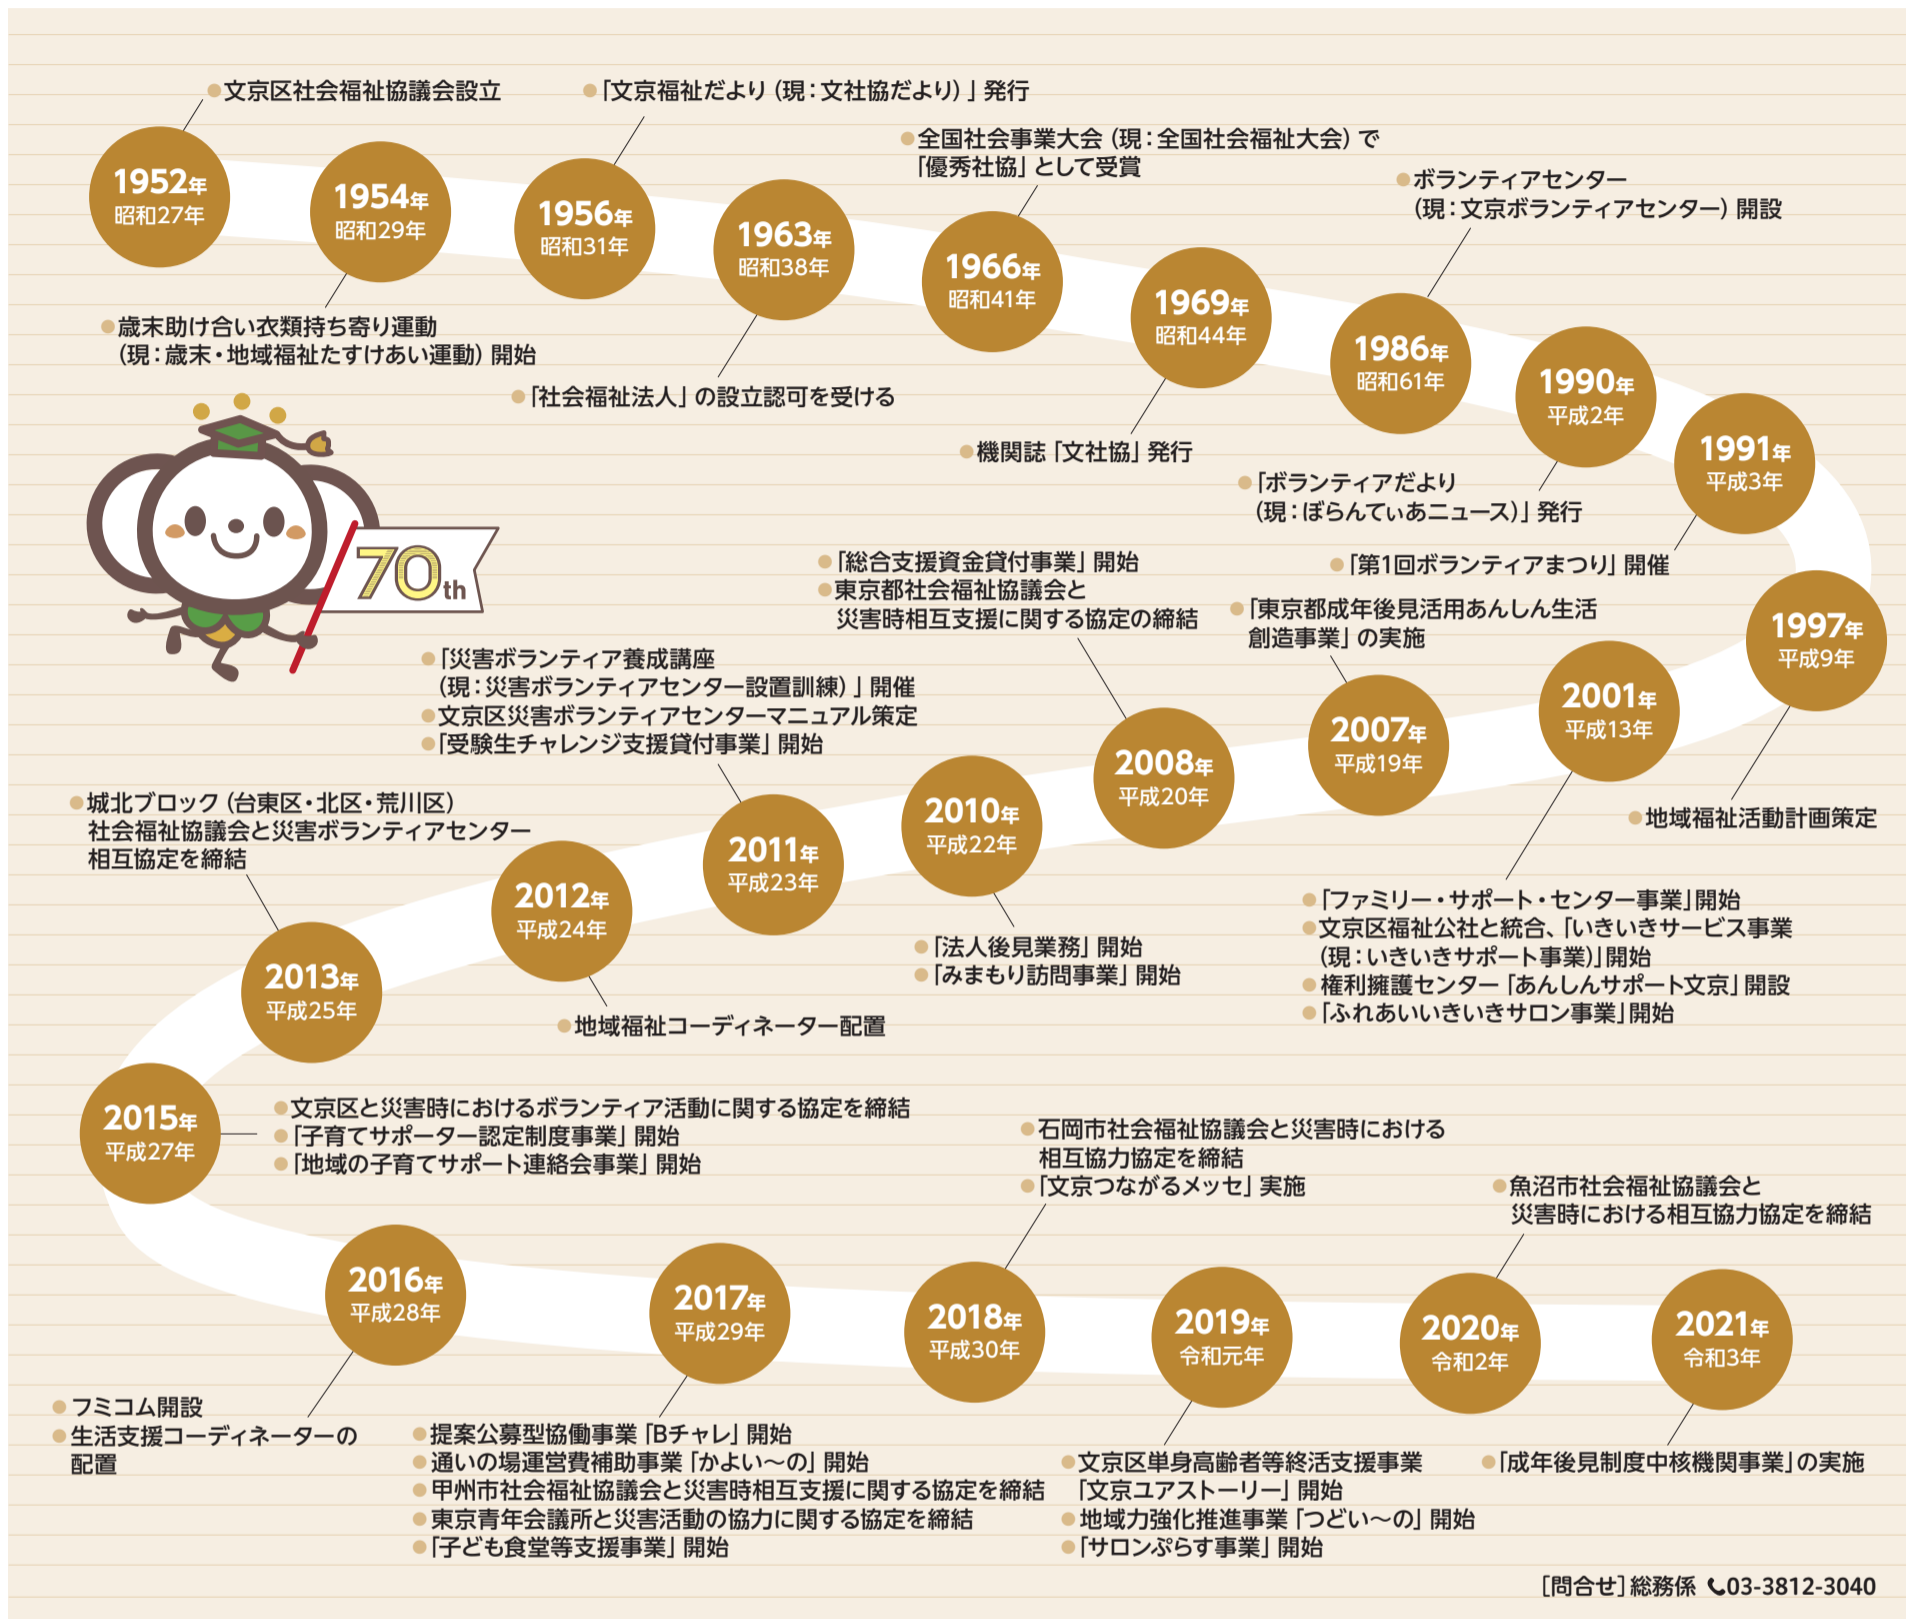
●文京区社会福祉協議会設立

1952年
昭和27年

1954年
昭和29年

●歳末助け合い衣類持ち寄り運動
（現：歳末・地域福祉たすけあい運動）開始

●「文京福祉だより（現：文社協だより）」発行

1956年
昭和31年

1963年
昭和38年

●「社会福祉法人」の設立認可を受ける

●全国社会事業大会（現：全国社会福祉大会）で「優秀社協」として受賞

1966年
昭和41年

1969年
昭和44年

●機関誌「文社協」発行

●ボランティアセンター
（現：文京ボランティアセンター）開設

1986年
昭和61年

1990年
平成2年

●「ボランティアだより
（現：ぼらんてぃあニュース）」発行

1991年
平成3年

●「第1回ボランティアまつり」開催

70th

1997年
平成9年

●地域福祉活動計画策定

2001年
平成13年

●「ファミリー・サポート・センター事業」開始
●文京区福祉公社と統合、「いきいきサービス事業
（現：いきいきサポート事業）」開始
●権利擁護センター「あんしんサポート文京」開設
●「ふれあいいきいきサロン事業」開始

●「東京都成年後見活用あんしん生活創造事業」の実施

2007年
平成19年

●「総合支援資金貸付事業」開始
●東京都社会福祉協議会と災害時相互支援に関する協定の締結

2008年
平成20年

2010年
平成22年

●「法人後見業務」開始
●「みまもり訪問事業」開始

●「災害ボランティア養成講座
（現：災害ボランティアセンター設置訓練）」開催
●文京区災害ボランティアセンターマニュアル策定
●「受験生チャレンジ支援貸付事業」開始

2011年
平成23年

2012年
平成24年

●地域福祉コーディネーター配置

●城北ブロック（台東区・北区・荒川区）社会福祉協議会と災害ボランティアセンター相互協定を締結

2013年
平成25年

2015年
平成27年

●文京区と災害時におけるボランティア活動に関する協定を締結
●「子育てサポーター認定制度事業」開始
●「地域の子育てサポート連絡会事業」開始

2016年
平成28年

●フミコム開設
●生活支援コーディネーターの配置

2017年
平成29年

●提案公募型協働事業「Bチャレ」開始
●通いの場運営費補助事業「かよい～の」開始
●甲州市社会福祉協議会と災害時相互支援に関する協定を締結
●東京青年会議所と災害活動の協力に関する協定を締結
●「子ども食堂等支援事業」開始

●石岡市社会福祉協議会と災害時における相互協力協定を締結
●「文京つながるメッセ」実施

2018年
平成30年

2019年
令和元年

●文京区単身高齢者等終活支援事業「文京ユアストーリー」開始
●地域力強化推進事業「つどい～の」開始
●「サロンぷらす事業」開始

●魚沼市社会福祉協議会と災害時における相互協力協定を締結

2020年
令和2年

2021年
令和3年

●「成年後見制度中核機関事業」の実施

［問合せ］総務係 03-3812-3040